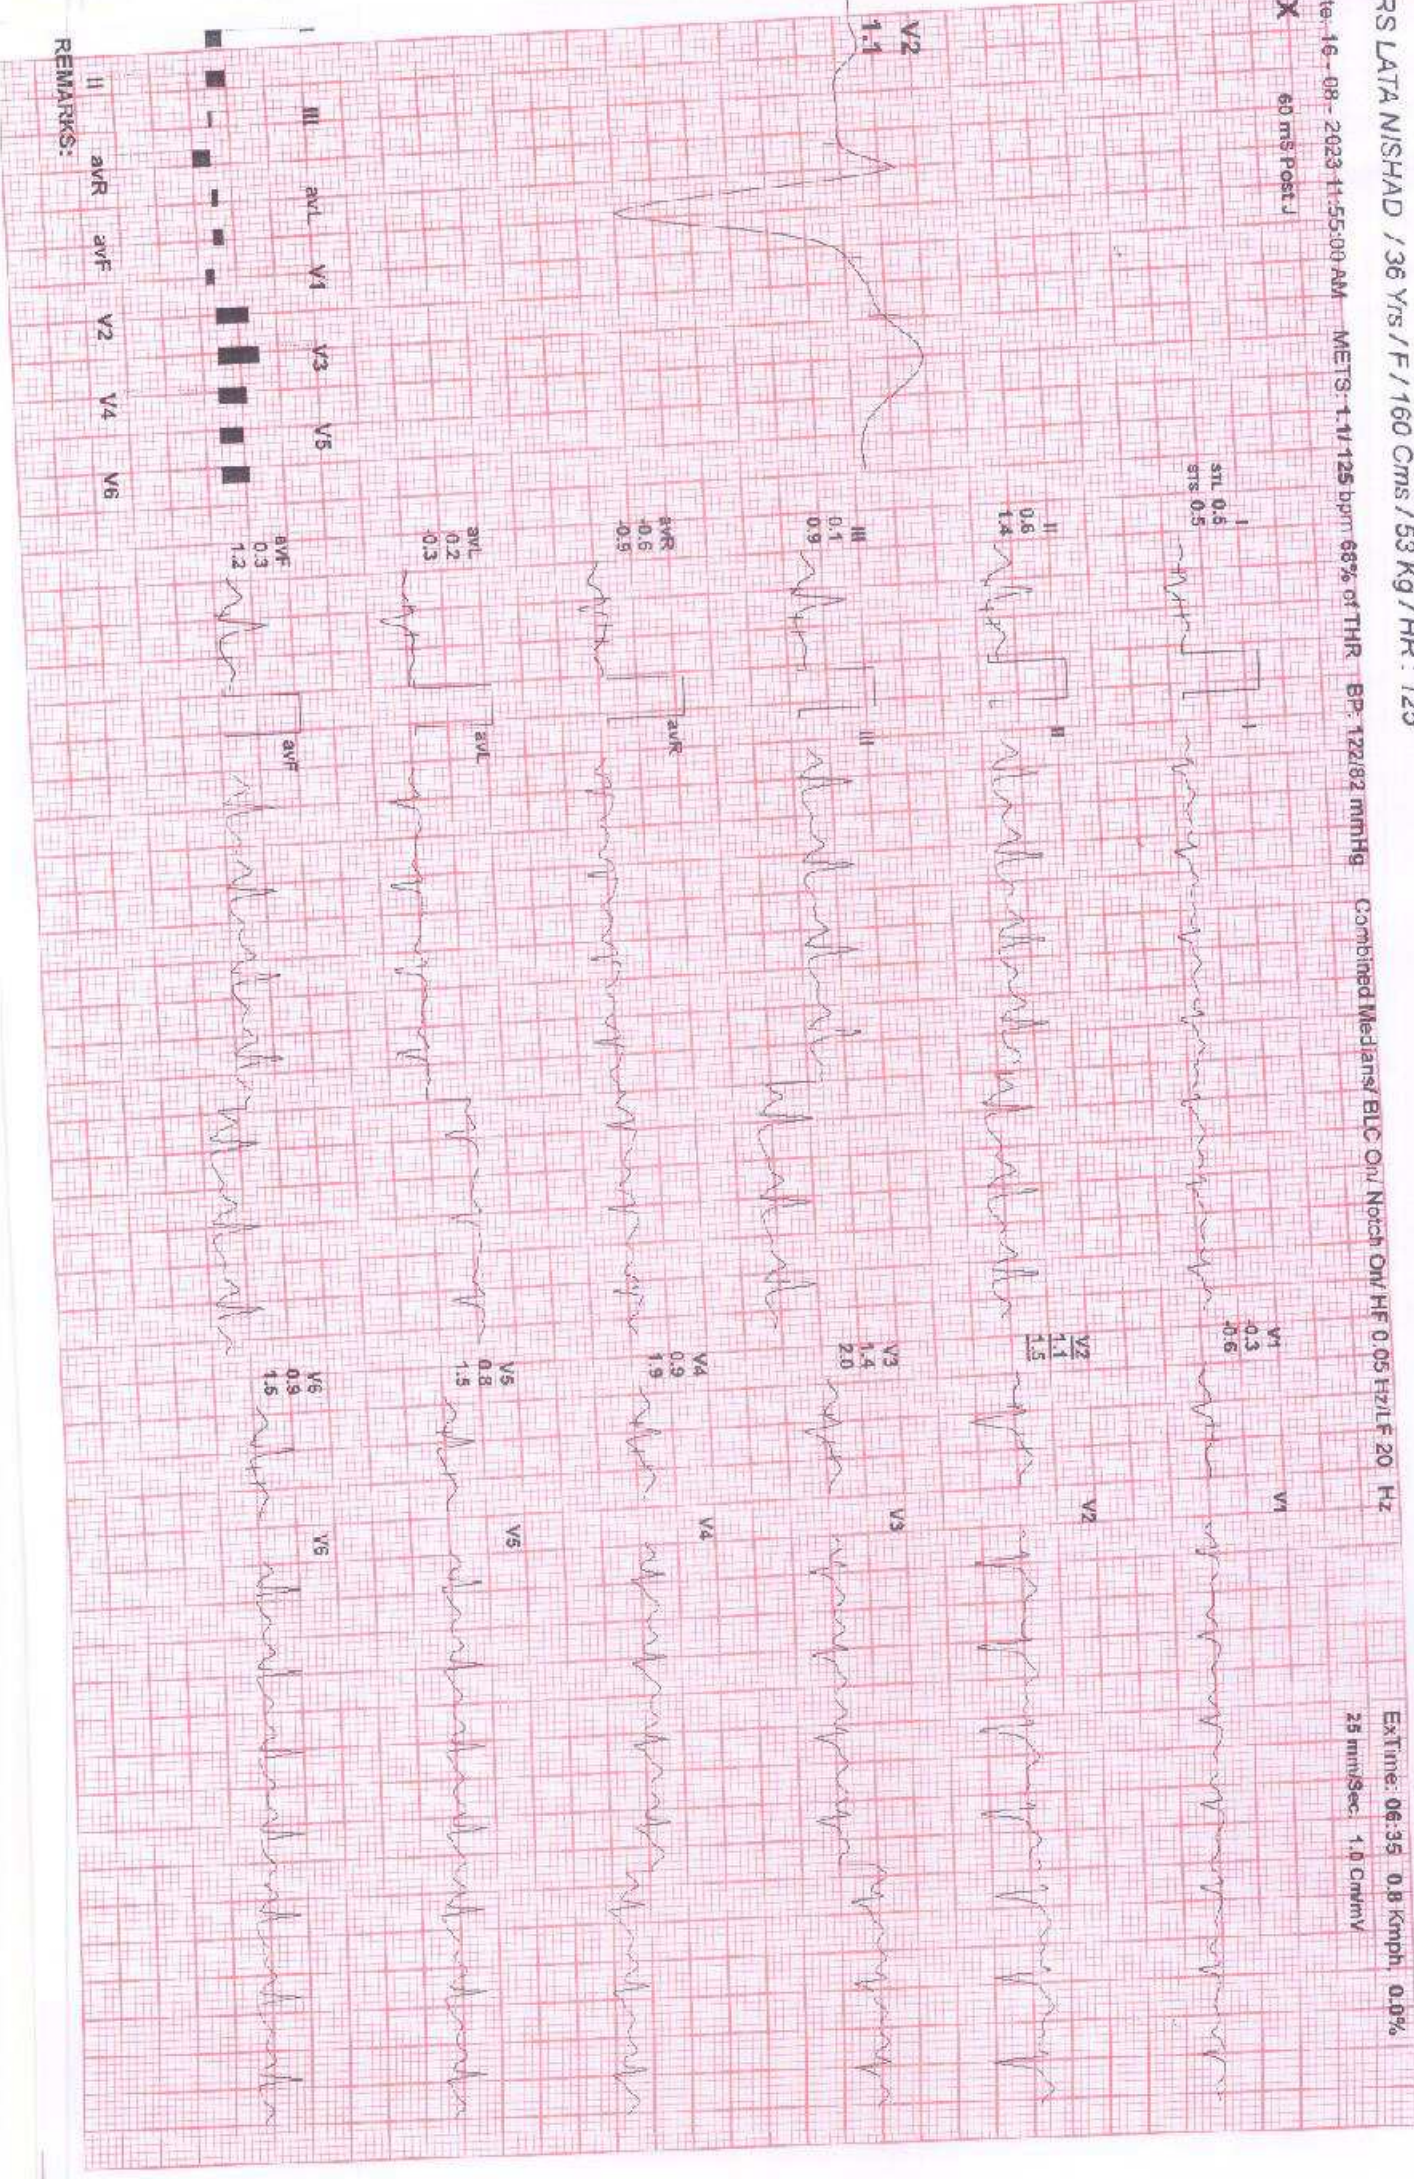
RS LATA NISHAD / 36 Yrs / F / 160 Cms / 53 Kg / HR : 125

X

te: 16 - 08 - 2023 11:55:00 AM METS: 1.1/ 125 bpm 66% of THR BP: 122/82 mmHg Combined Medians/ BLC On/ Notch On/ HF 0.05 Hz/LF 20 Hz

ExTime: 06:35 0.8 Kmph 0.0%

25 mm/Sec. 1.0 Cm/mV

60 ms Post J

V2
1.1

I
STL 0.5
STS 0.5

II
0.6
1.4

III
0.1
0.9

avR
-0.6
-0.9

avL
0.2
-0.3

avF
0.3
1.2

I

II

III

avR

avL

avF

V1
-0.3
-0.6

V2
1.1
1.5

V3
1.4
2.0

V4
0.9
1.9

V5
0.8
1.5

V6
0.9
1.6

V1

V2

V3

V4

V5

V6

I

III avL V1 V3 V5

II avR avF V2 V4 V6

REMARKS: